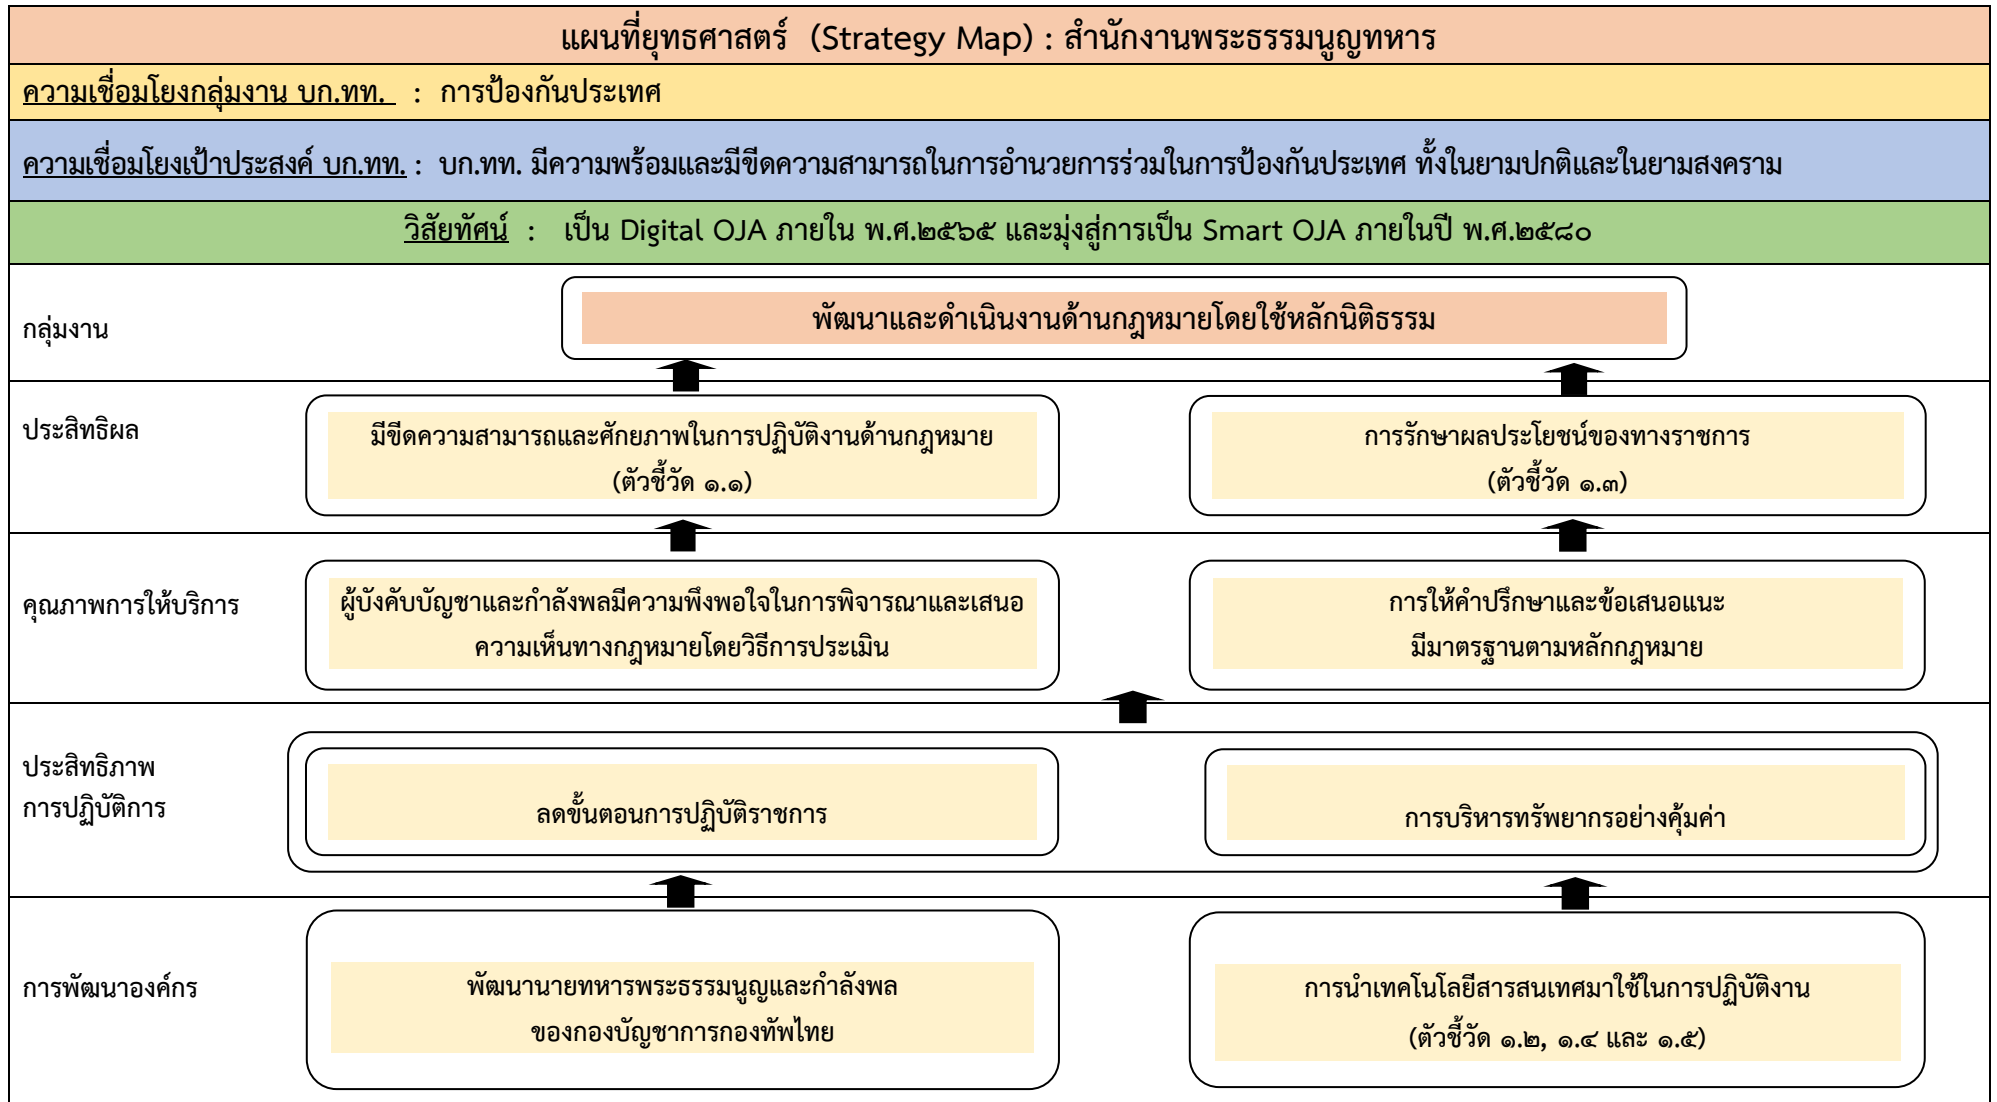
แผนที่ยุทธศาสตร์ (Strategy Map) : สำนักงานพระธรรมนูญทหาร

ความเชื่อมโยงกลุ่มงาน บก.ทท. : การป้องกันประเทศ

ความเชื่อมโยงเป้าประสงค์ บก.ทท. : บก.ทท. มีความพร้อมและมีขีดความสามารถในการอำนวยการร่วมในการป้องกันประเทศ ทั้งในยามปกติและในยามสงคราม

วิสัยทัศน์ : เป็น Digital OJA ภายใน พ.ศ.๒๕๖๕ และมุ่งสู่การเป็น Smart OJA ภายในปี พ.ศ.๒๕๘๐

กลุ่มงาน

พัฒนาและดำเนินงานด้านกฎหมายโดยใช้หลักนิติธรรม

ประสิทธิผล

มีขีดความสามารถและศักยภาพในการปฏิบัติงานด้านกฎหมาย (ตัวชี้วัด ๑.๑)

การรักษาผลประโยชน์ของทางราชการ (ตัวชี้วัด ๑.๓)

คุณภาพการให้บริการ

ผู้บังคับบัญชาและกำลังพลมีความพึงพอใจในการพิจารณาและเสนอความเห็นทางกฎหมายโดยวิธีการประเมิน

การให้คำปรึกษาและข้อเสนอแนะมีมาตรฐานตามหลักกฎหมาย

ประสิทธิภาพการปฏิบัติการ

ลดขั้นตอนการปฏิบัติราชการ

การบริหารทรัพยากรอย่างคุ้มค่า

การพัฒนาองค์กร

พัฒนานายทหารพระธรรมนูญและกำลังพลของกองบัญชาการกองทัพไทย

การนำเทคโนโลยีสารสนเทศมาใช้ในการปฏิบัติงาน (ตัวชี้วัด ๑.๒, ๑.๔ และ ๑.๕)